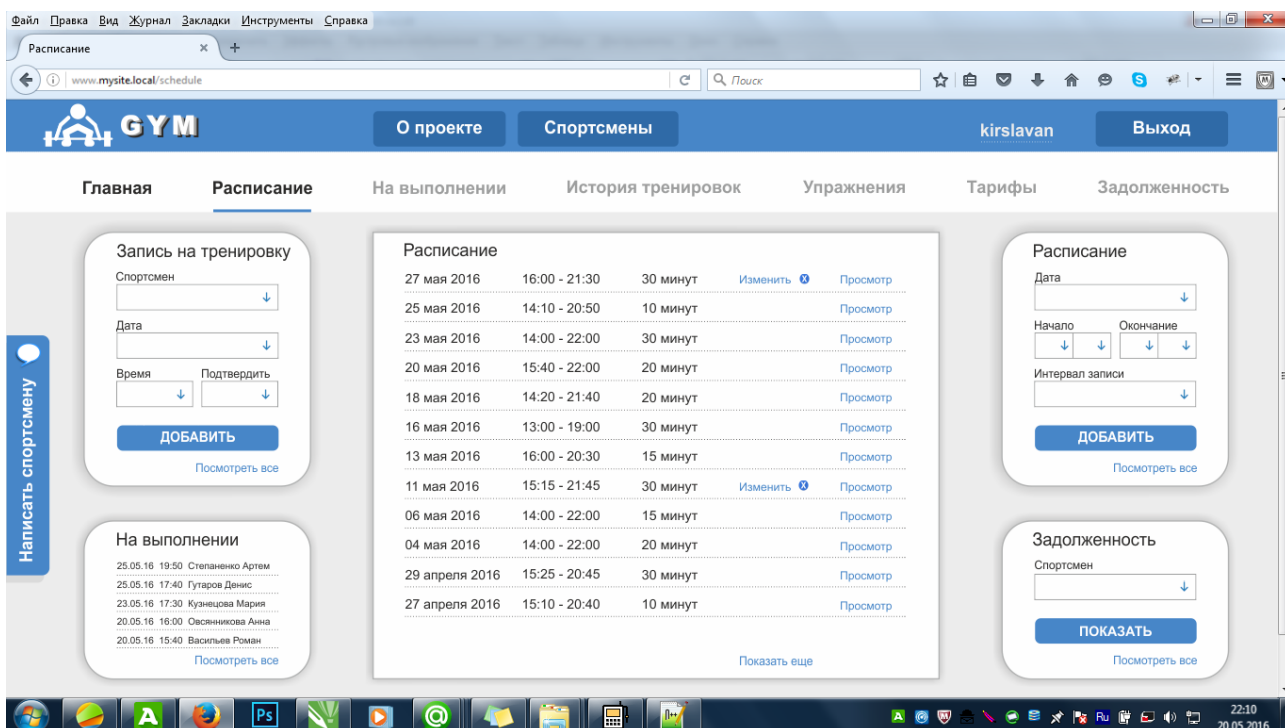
Файл Правка Вид Журнал Закладки Инструменты Справка

Расписание

www.mysite.local/schedule

Поиск

GYM

О проекте

Спортсмены

kirslavan

Выход

Главная Расписание На выполнении История тренировок Упражнения Тарифы Задолженность

Запись на тренировку

Спортсмен

Дата

Время

Подтвердить

ДОБАВИТЬ

Посмотреть все

На выполнении

25.05.16 19:50 Степаненко Артем
25.05.16 17:40 Гутаров Денис
23.05.16 17:30 Кузнецова Мария
20.05.16 16:00 Овсянникова Анна
20.05.16 15:40 Васильев Роман

Посмотреть все

Написать спортсмену

Расписание

| | | | | |
|---|---|---|---|---|
| 27 мая 2016 | 16:00 - 21:30 | 30 минут | Изменить | Просмотр |
| 25 мая 2016 | 14:10 - 20:50 | 10 минут | | Просмотр |
| 23 мая 2016 | 14:00 - 22:00 | 30 минут | | Просмотр |
| 20 мая 2016 | 15:40 - 22:00 | 20 минут | | Просмотр |
| 18 мая 2016 | 14:20 - 21:40 | 20 минут | | Просмотр |
| 16 мая 2016 | 13:00 - 19:00 | 30 минут | | Просмотр |
| 13 мая 2016 | 16:00 - 20:30 | 15 минут | | Просмотр |
| 11 мая 2016 | 15:15 - 21:45 | 30 минут | Изменить | Просмотр |
| 06 мая 2016 | 14:00 - 22:00 | 15 минут | | Просмотр |
| 04 мая 2016 | 14:00 - 22:00 | 20 минут | | Просмотр |
| 29 апреля 2016 | 15:25 - 20:45 | 30 минут | | Просмотр |
| 27 апреля 2016 | 15:10 - 20:40 | 10 минут | | Просмотр |

Показать еще

Расписание

Дата

Начало

Окончание

Интервал записи

ДОБАВИТЬ

Посмотреть все

Задолженность

Спортсмен

ПОКАЗАТЬ

Посмотреть все

22:10
20.05.2016